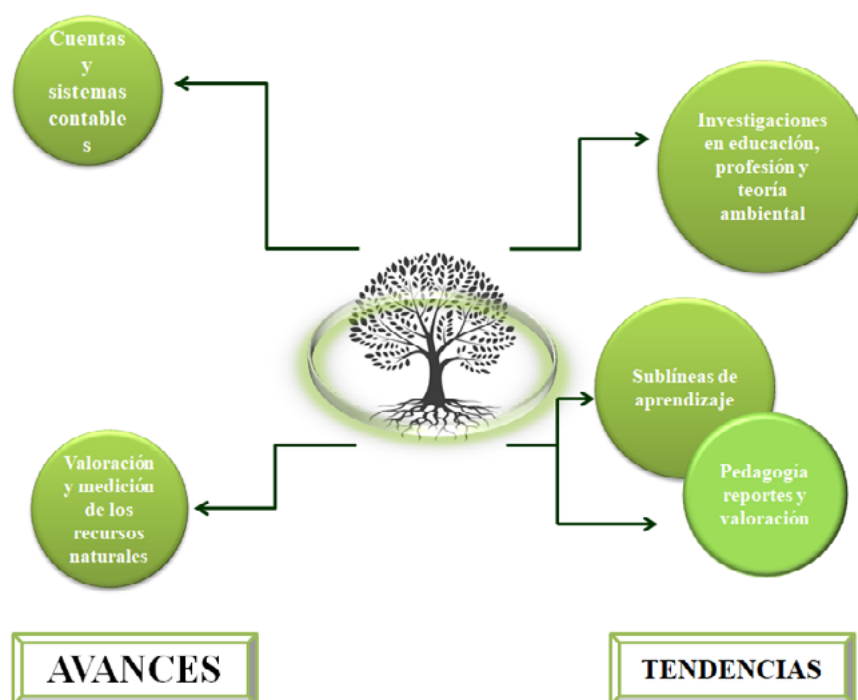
Cuentas y sistemas contable s

Investigaciones en educación, profesión y teoría ambiental

Sublíneas de aprendizaje

Pedagogía reportes y valoración

Valoración y medición de los recursos naturales

AVANCES

TENDENCIAS